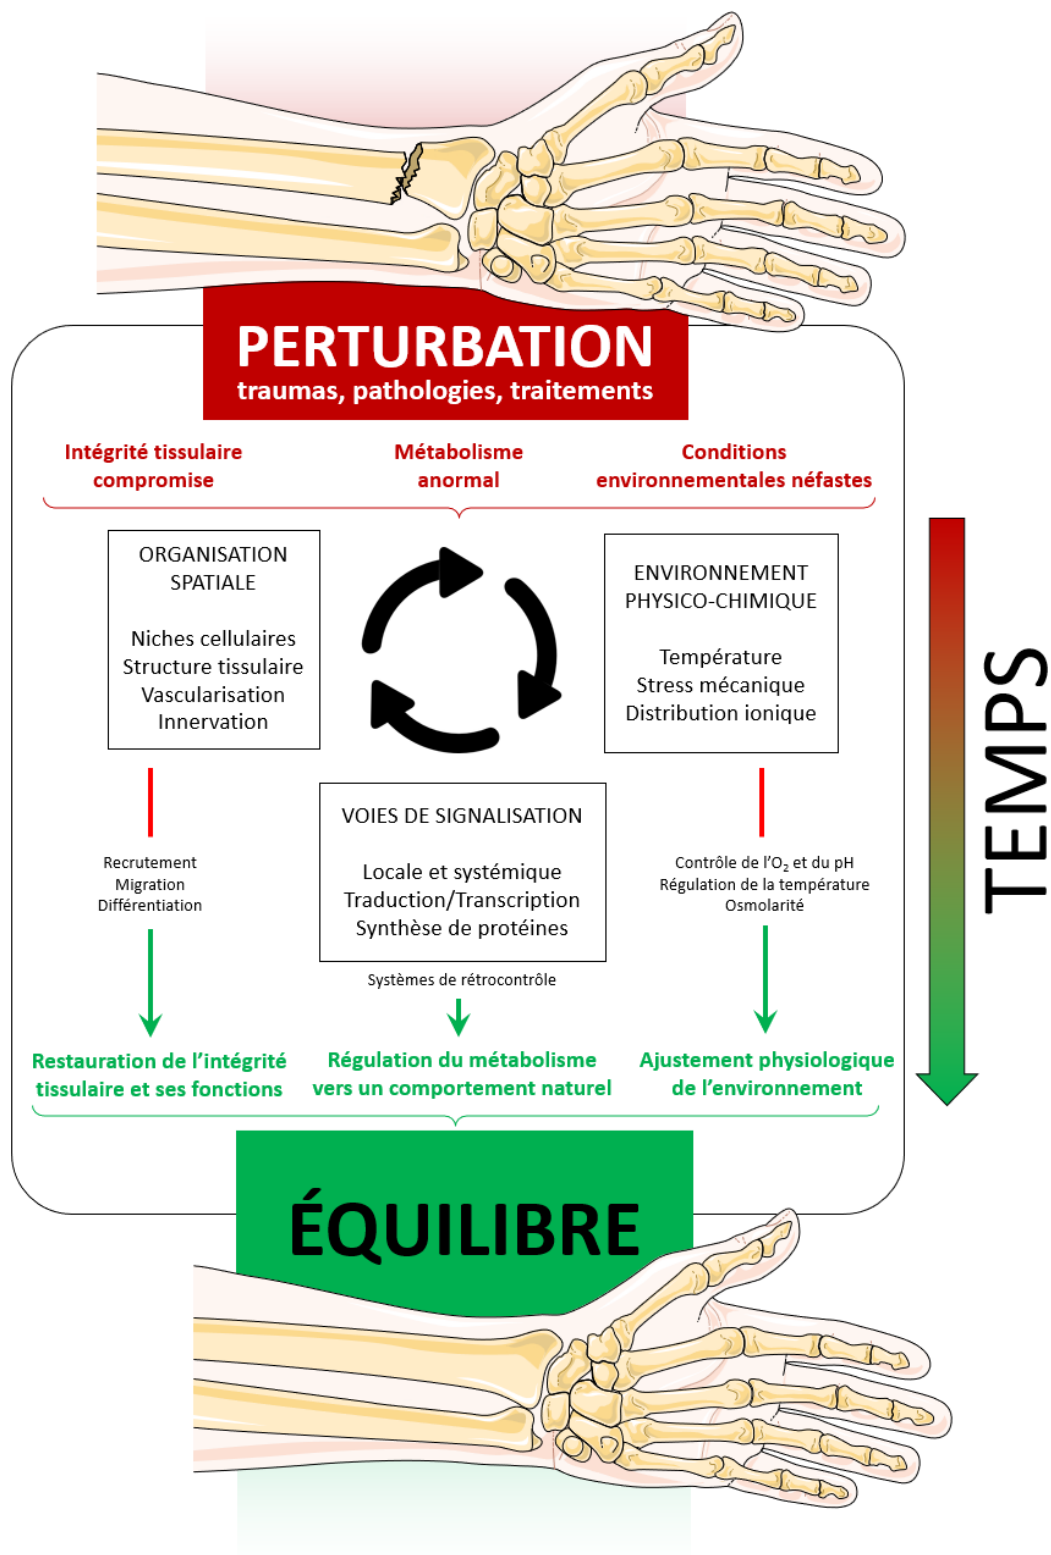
PERTURBATION
traumas, pathologies, traitements

Intégrité tissulaire compromise

Métabolisme anormal

Conditions environnementales néfastes

ORGANISATION SPATIALE

Niches cellulaires
Structure tissulaire
Vascularisation
Innervation

ENVIRONNEMENT PHYSICO-CHIMIQUE

Température
Stress mécanique
Distribution ionique

TEMPS

Recrutement
Migration
Différentiation

VOIES DE SIGNALISATION

Locale et systémique
Traduction/Transcription
Synthèse de protéines

Contrôle de l'$O_2$ et du pH
Régulation de la température
Osmolarité

Systèmes de rétrocontrôle

Restauration de l'intégrité tissulaire et ses fonctions

Régulation du métabolisme vers un comportement naturel

Ajustement physiologique de l'environnement

ÉQUILIBRE